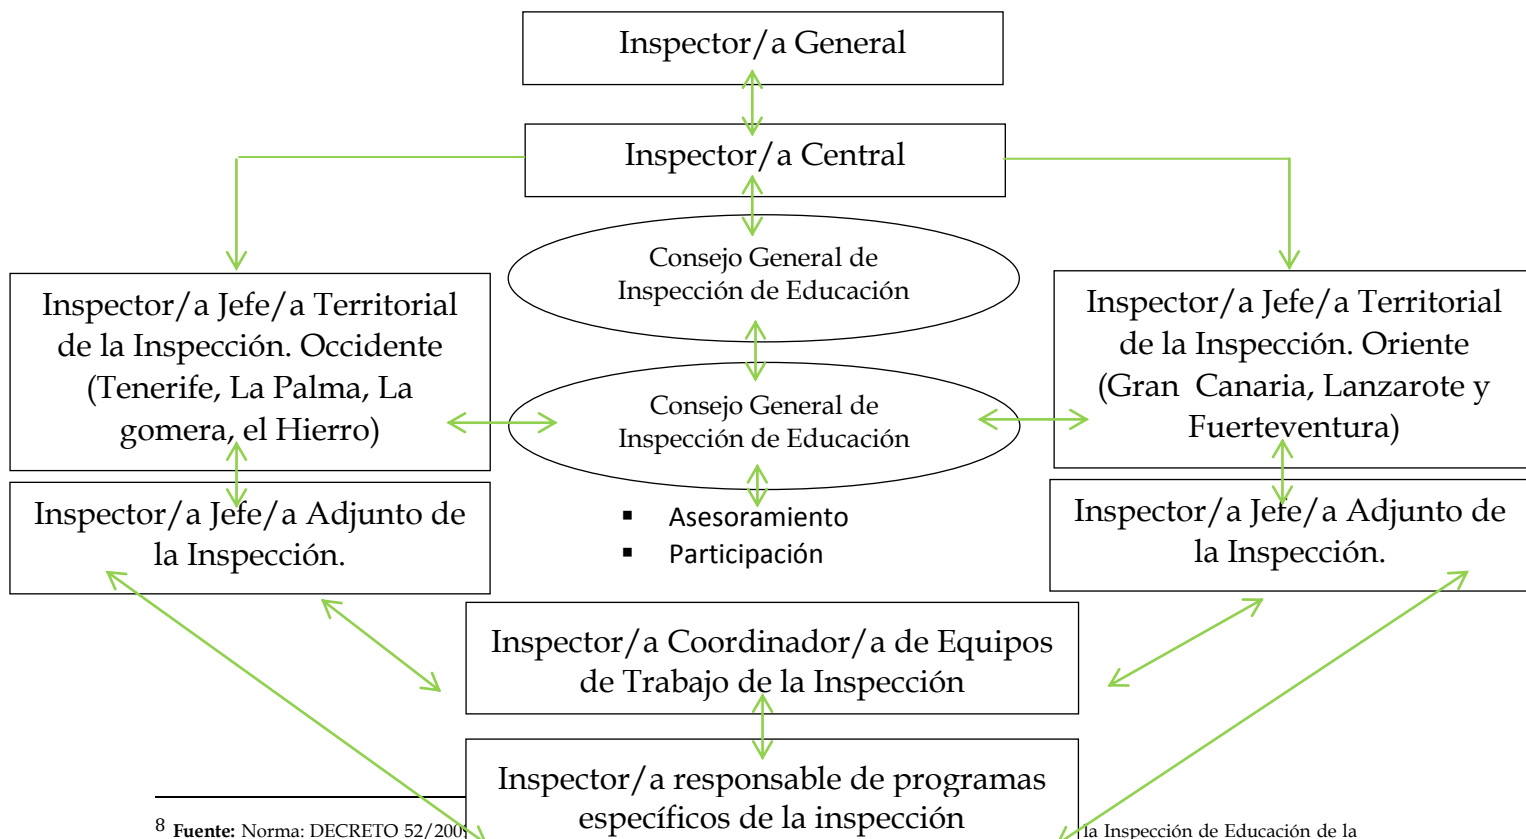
Inspector/a General

Inspector/a Central

Consejo General de Inspección de Educación

Inspector/a Jefe/a Territorial de la Inspección. Occidente (Tenerife, La Palma, La gomera, el Hierro)

Inspector/a Jefe/a Territorial de la Inspección. Oriente (Gran Canaria, Lanzarote y Fuerteventura)

Consejo General de Inspección de Educación

- Asesoramiento
- Participación

Inspector/a Jefe/a Adjunto de la Inspección.

Inspector/a Jefe/a Adjunto de la Inspección.

Inspector/a Coordinador/a de Equipos de Trabajo de la Inspección

Inspector/a responsable de programas específicos de la inspección

8 Fuente: Norma: DECRETO 52/200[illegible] la Inspección de Educación de la